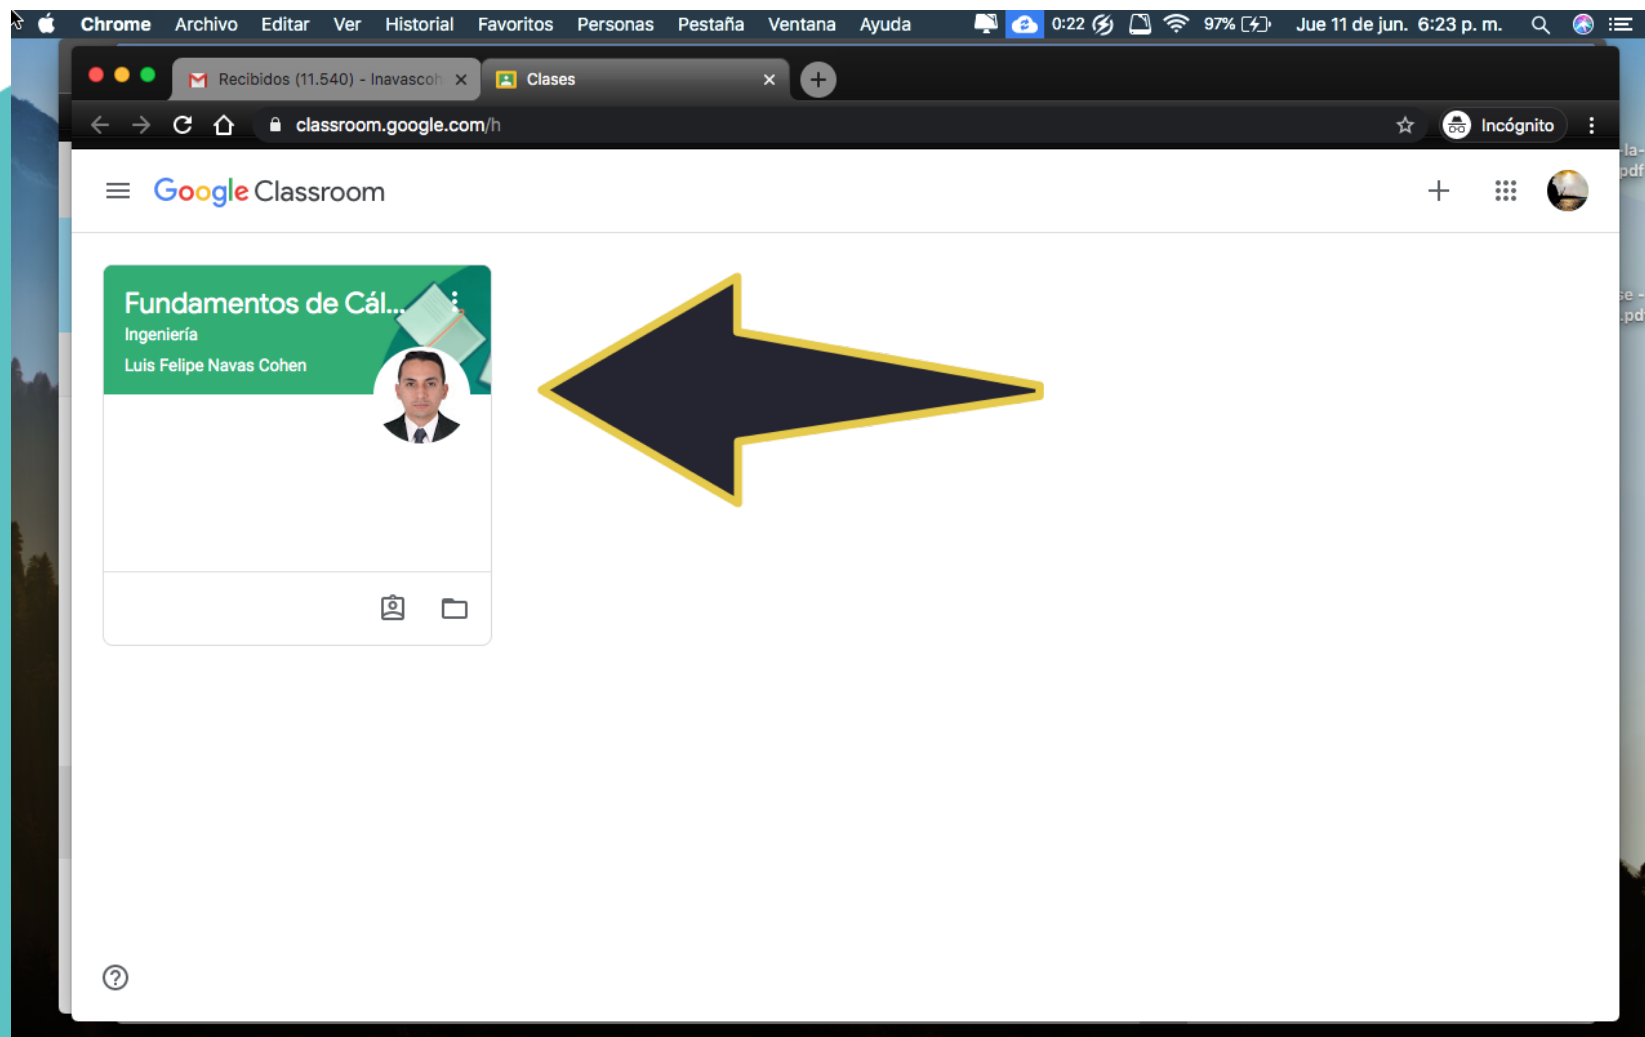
Chrome Archivo Editar Ver Historial Favoritos Personas Pestaña Ventana Ayuda 0:22 97% Jue 11 de jun. 6:23 p. m.

Recibidos (11.540) - lnavascoh

Clases

classroom.google.com/h

Incógnito

Google Classroom

Fundamentos de Cál...
Ingeniería
Luis Felipe Navas Cohen

la-
pdf
se -
.pd